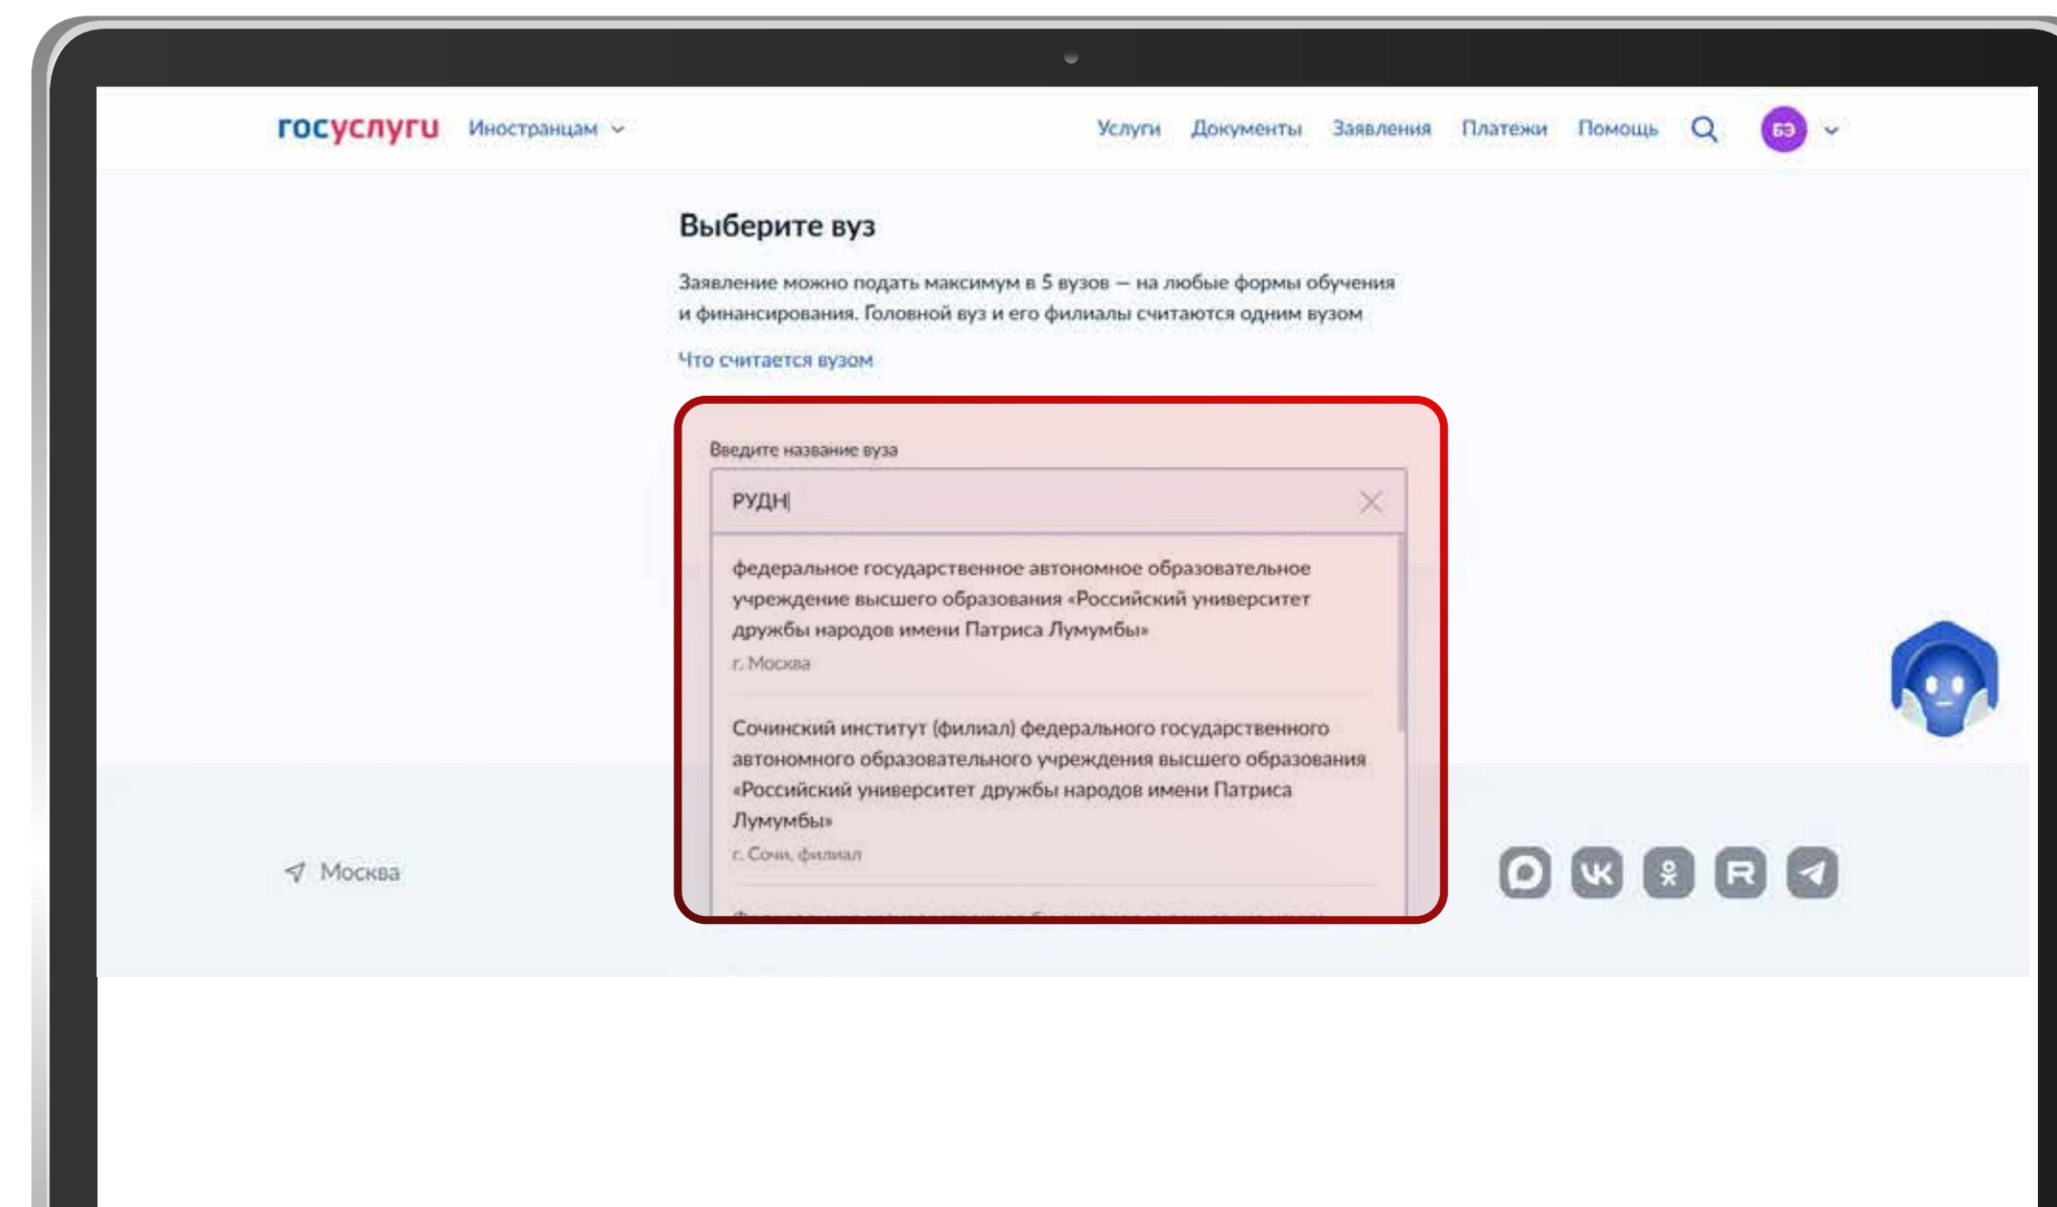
госуслуги Иностранцам

Услуги Документы Заявления Платежи Помощь

БЭ

Выберите вуз

Заявление можно подать максимум в 5 вузов — на любые формы обучения и финансирования. Головной вуз и его филиалы считаются одним вузом

Что считается вузом

Введите название вуза

РУДН

федеральное государственное автономное образовательное учреждение высшего образования «Российский университет дружбы народов имени Патриса Лумумбы»
г. Москва

Сочинский институт (филиал) федерального государственного автономного образовательного учреждения высшего образования «Российский университет дружбы народов имени Патриса Лумумбы»
г. Сочи, филиал

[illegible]

Москва